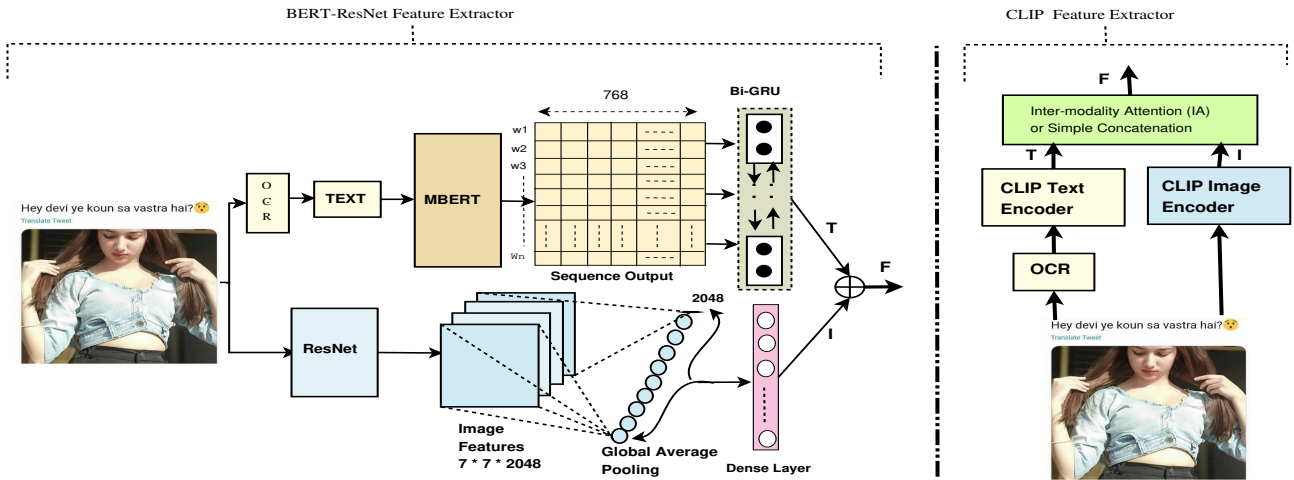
BERT-ResNet Feature Extractor

CLIP Feature Extractor

Hey devi ye koun sa vastra hai?😯
Translate Tweet

O
C
R

TEXT

MBERT

768

w1
w2
w3
Wn

Sequence Output

Bi-GRU

T

F

I

ResNet

Image Features
7 * 7 * 2048

2048

Global Average Pooling

Dense Layer

F

Inter-modality Attention (IA)
or Simple Concatenation

T

I

CLIP Text Encoder

CLIP Image Encoder

OCR

Hey devi ye koun sa vastra hai?😯
Translate Tweet